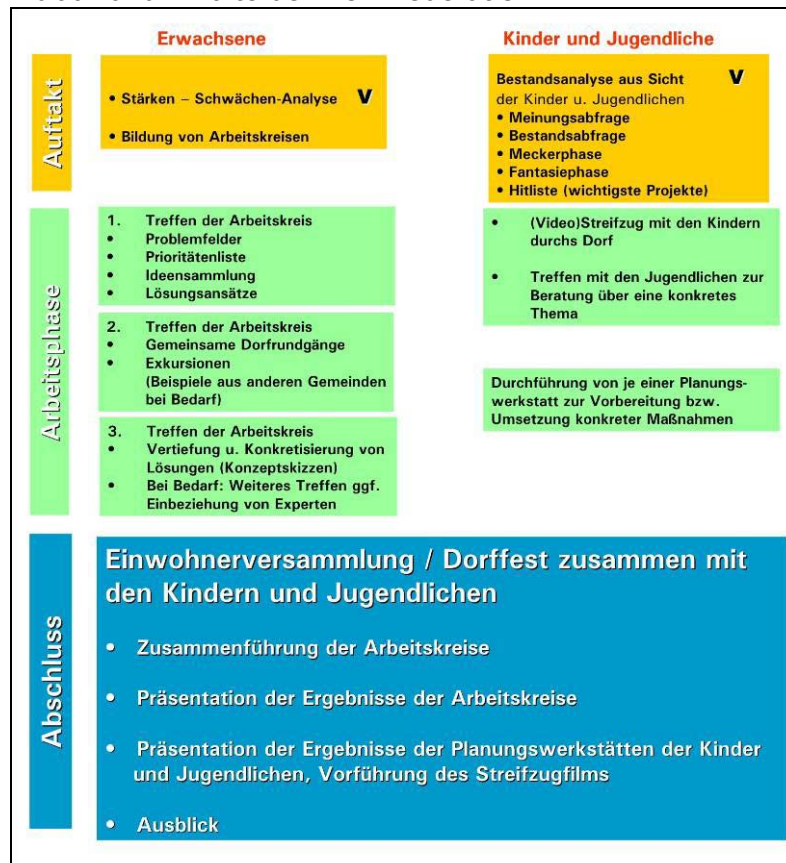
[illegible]

Erwachsene

Kinder und Jugendliche

Auftakt

• Stärken – Schwächen-Analyse V

• Bildung von Arbeitskreisen

Bestandsanalyse aus Sicht V der Kinder u. Jugendlichen
• Meinungsabfrage
• Bestandsabfrage
• Meckerphase
• Fantasiephase
• Hitliste (wichtigste Projekte)

Arbeitsphase

1. Treffen der Arbeitskreis
• Problemfelder
• Prioritätenliste
• Ideensammlung
• Lösungsansätze

2. Treffen der Arbeitskreis
• Gemeinsame Dorfrundgänge
• Exkursionen (Beispiele aus anderen Gemeinden bei Bedarf)

3. Treffen der Arbeitskreis
• Vertiefung u. Konkretisierung von Lösungen (Konzeptskizzen)
• Bei Bedarf: Weiteres Treffen ggf. Einbeziehung von Experten

• (Video)Streifzug mit den Kindern durchs Dorf

• Treffen mit den Jugendlichen zur Beratung über eine konkretes Thema

Durchführung von je einer Planungswerkstatt zur Vorbereitung bzw. Umsetzung konkreter Maßnahmen

Abschluss

Einwohnerversammlung / Dorffest zusammen mit den Kindern und Jugendlichen

• Zusammenführung der Arbeitskreise

• Präsentation der Ergebnisse der Arbeitskreise

• Präsentation der Ergebnisse der Planungswerkstätten der Kinder und Jugendlichen, Vorführung des Streifzugfilms

• Ausblick